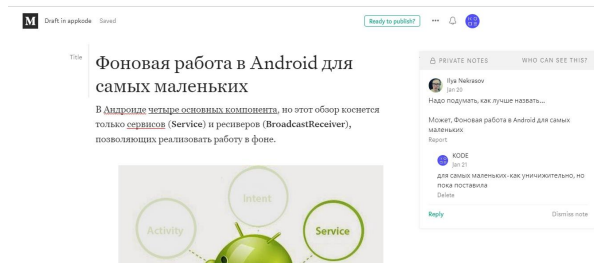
M Draft in appkode Saved

Ready to publish? ··· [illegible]

Title

Фоновая работа в Android для самых маленьких

В Андроиде четыре основных компонента, но этот обзор коснется только сервисов (Service) и ресиверов (BroadcastReceiver), позволяющих реализовать работу в фоне.

Intent
Activity
Service

PRIVATE NOTES WHO CAN SEE THIS?

Ilya Nekrasov
Jan 20
Надо подумать, как лучше назвать...

Может, Фоновая работа в Android для самых маленьких
Report

KODE
Jan 21
для самых маленьких - как уничижительно, но пока поставила
Delete

Reply Dismiss note